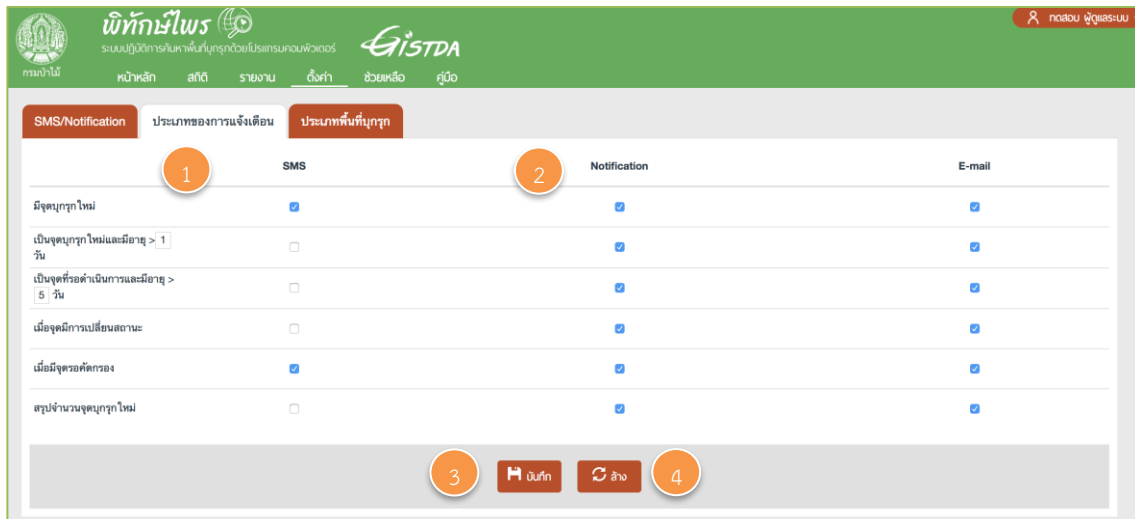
กรมป่าไม้

พิทักษ์ไพร
ระบบปฏิบัติการค้นหาพื้นที่บุกรุกด้วยโปรแกรมคอมพิวเตอร์
GISTDA

ทดสอบ ผู้ดูแลระบบ

หน้าหลัก สถิติ รายงาน ตั้งค่า ช่วยเหลือ คู่มือ

SMS/Notification | ประเภทของการแจ้งเตือน | ประเภทพื้นที่บุกรุก

1 2

| | SMS | Notification | E-mail |
|---|---|---|---|
| มีจุดบุกรุกใหม่ | ☑ | ☑ | ☑ |
| เป็นจุดบุกรุกใหม่และมีอายุ > 1 วัน | ☐ | ☑ | ☑ |
| เป็นจุดที่รอดำเนินการและมีอายุ > 5 วัน | ☐ | ☑ | ☑ |
| เมื่อจุดมีการเปลี่ยนสถานะ | ☐ | ☑ | ☑ |
| เมื่อมีจุดรอคัดกรอง | ☑ | ☑ | ☑ |
| สรุปจำนวนจุดบุกรุกใหม่ | ☐ | ☑ | ☑ |

3 บันทึก ล้าง 4